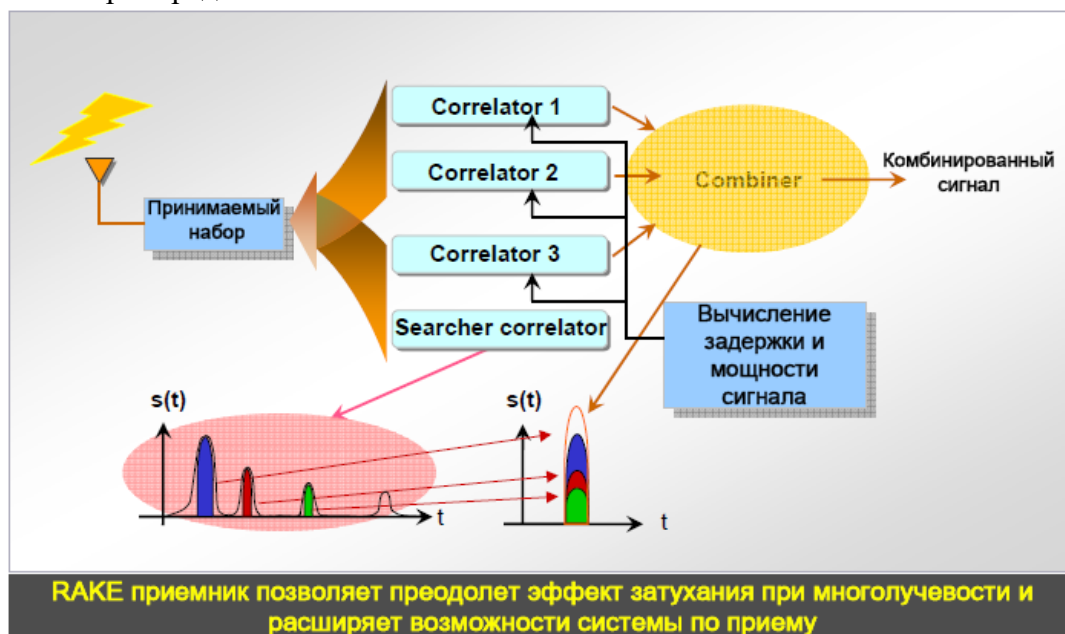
Correlator 1

Correlator 2

Correlator 3

Searcher correlator

Принимаемый набор

Combiner

Комбинированный сигнал

Вычисление задержки и мощности сигнала

s(t)

t

s(t)

t

RAKE приемник позволяет преодолет эффект затухания при многолучевости и расширяет возможности системы по приему